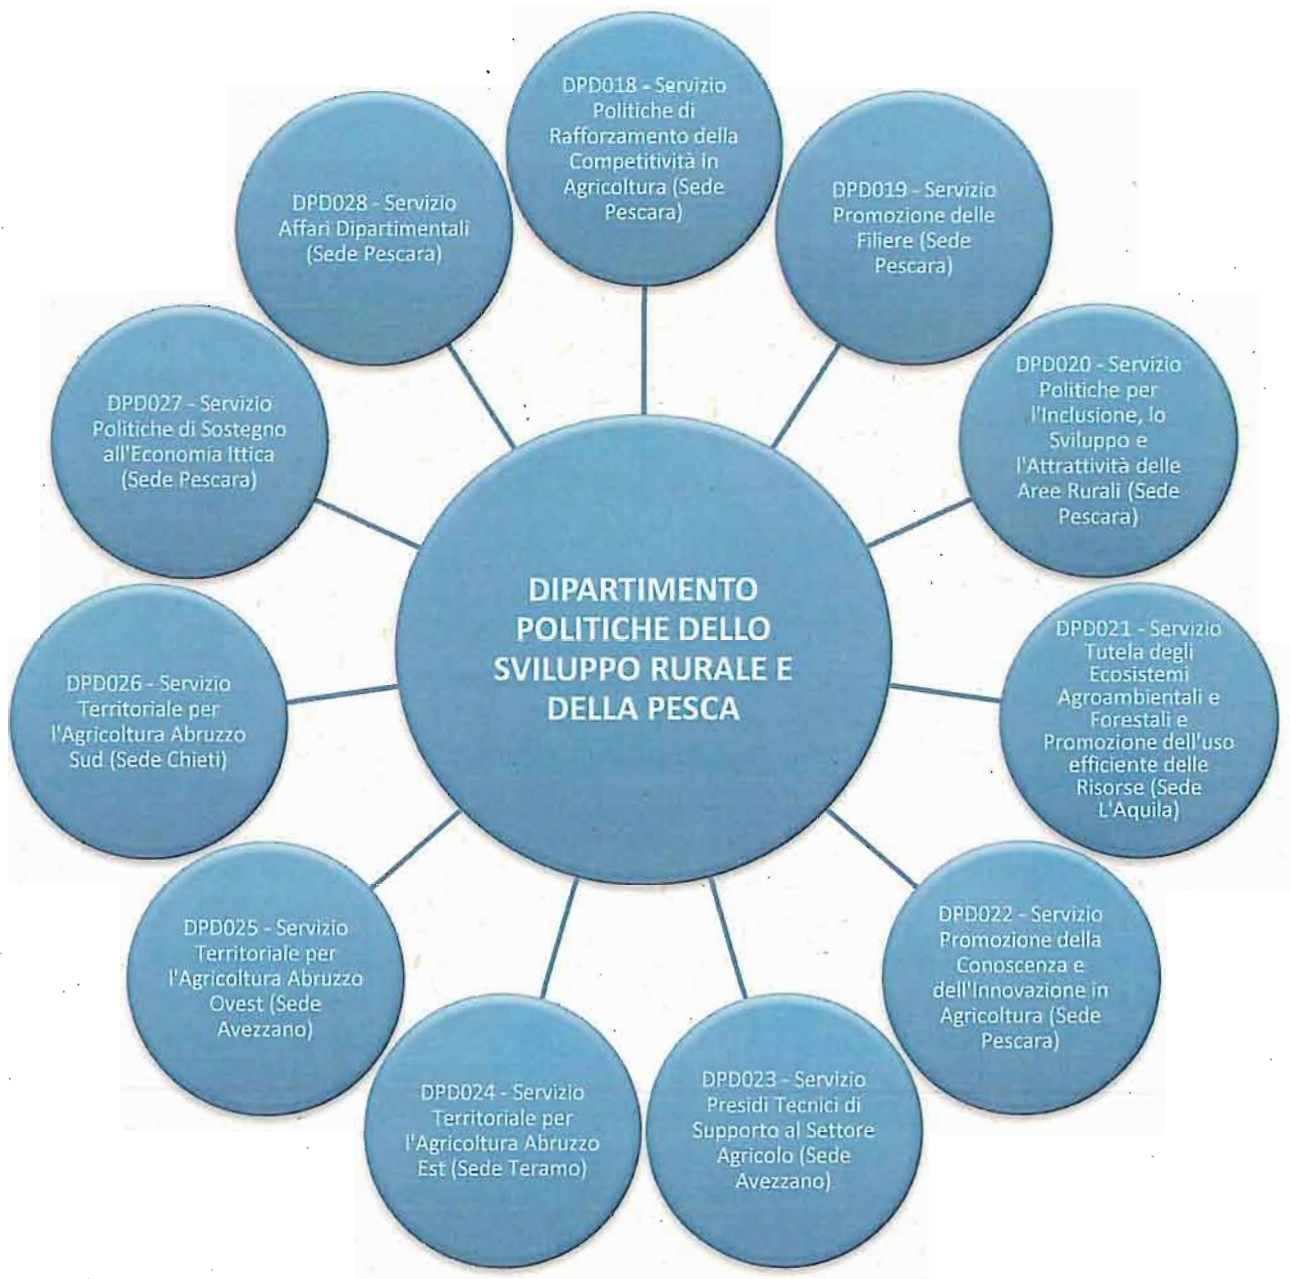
DIPARTIMENTO POLITICHE DELLO SVILUPPO RURALE E DELLA PESCA

DPD018 - Servizio Politiche di Rafforzamento della Competitività in Agricoltura (Sede Pescara)

DPD019 - Servizio Promozione delle Filiere (Sede Pescara)

DPD020 - Servizio Politiche per l'Inclusione, lo Sviluppo e l'Attrattività delle Aree Rurali (Sede Pescara)

DPD021 - Servizio Tutela degli Ecosistemi Agroambientali e Forestali e Promozione dell'uso efficiente delle Risorse (Sede L'Aquila)

DPD022 - Servizio Promozione della Conoscenza e dell'Innovazione in Agricoltura (Sede Pescara)

DPD023 - Servizio Presidi Tecnici di Supporto al Settore Agricolo (Sede Avezzano)

DPD024 - Servizio Territoriale per l'Agricoltura Abruzzo Est (Sede Teramo)

DPD025 - Servizio Territoriale per l'Agricoltura Abruzzo Ovest (Sede Avezzano)

DPD026 - Servizio Territoriale per l'Agricoltura Abruzzo Sud (Sede Chieti)

DPD027 - Servizio Politiche di Sostegno all'Economia Ittica (Sede Pescara)

DPD028 - Servizio Affari Dipartimentali (Sede Pescara)